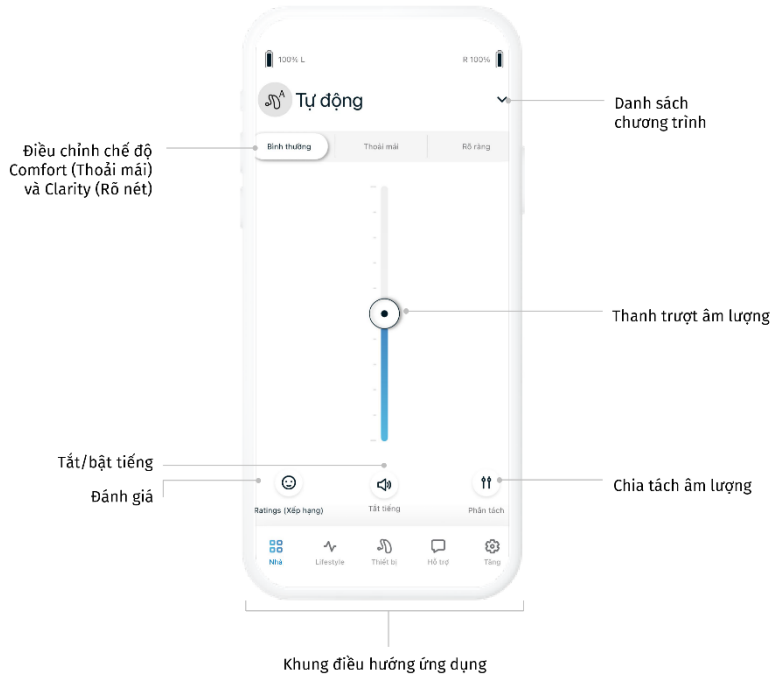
100% L

R 100%

Tự động

Danh sách chương trình

Điều chỉnh chế độ Comfort (Thoải mái) và Clarity (Rõ nét)

Bình thường

Thoải mái

Rõ ràng

Thanh trượt âm lượng

Tắt/bật tiếng

Đánh giá

Chia tách âm lượng

Ratings (Xếp hạng)

Tắt tiếng

Phân tách

Nhà

Lifestyle

Thiết bị

Hỗ trợ

Tăng

Khung điều hướng ứng dụng